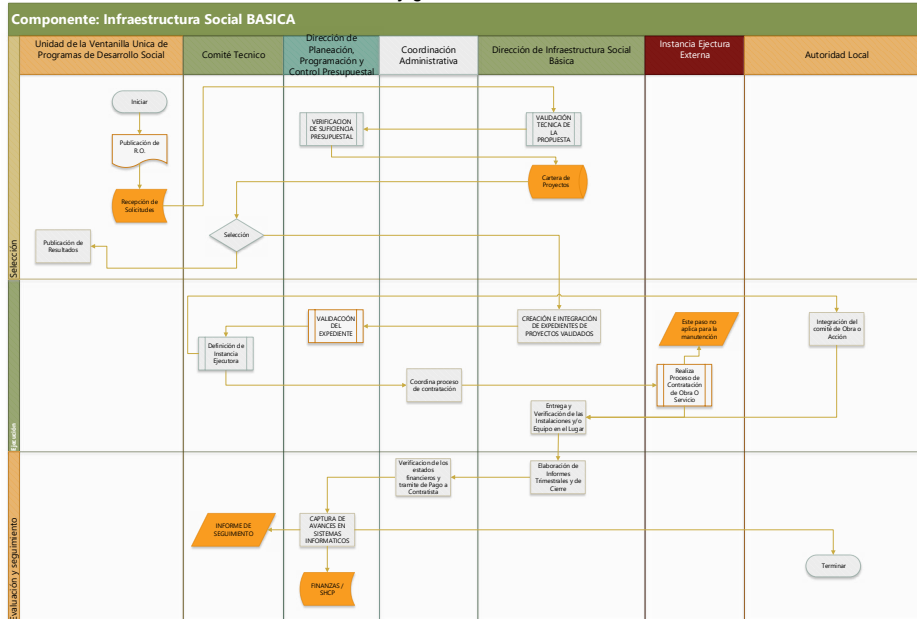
Componente: Infraestructura Social BASICA

Unidad de la Ventanilla Unica de Programas de Desarrollo Social

Comité Tecnico

Dirección de Planeación, Programación y Control Presupuestal

Coordinación Administrativa

Dirección de Infraestructura Social Básica

Instancia Ejectura Externa

Autoridad Local

Selección

Iniciar

Publicación de R.O.

Recepción de Solicitudes

Publicación de Resultados

Selección

VERIFICACION DE SUFICIENCIA PRESUPUESTAL

VALIDACIÓN TECNICA DE LA PROPUESTA

Cartera de Proyectos

Ejecución

VALIDACIÓN DEL EXPEDIENTE

CREACIÓN E INTEGRACIÓN DE EXPEDIENTES DE PROYECTOS VALIDADOS

Este paso no aplica para la manutención

Integración del comité de Obra o Acción

Definición de Instancia Ejecutora

Coordina proceso de contratación

Realiza Proceso de Contratación de Obra O Servicio

Entrega y Verificación de las Instalaciones y/o Equipo en el Lugar

Evaluación y seguimiento

Verificación de los estados financieros y tramite de Pago a Contratista

Elaboración de Informes Trimestrales y de Cierre

INFORME DE SEGUIMIENTO

CAPTURA DE AVANCES EN SISTEMAS INFORMATICOS

Terminar

FINANZAS / SHCP